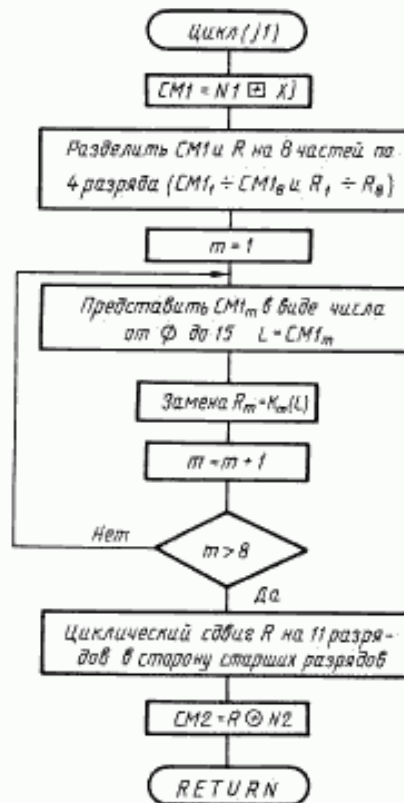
Цикл (j1)

$CM1 = N1 \boxplus X$]

Разделить CM1 и R на 8 частей по 4 разряда ($CM1_1 \div CM1_8$ и $R_1 \div R_8$)

m = 1

Представить $CM1_m$ в виде числа от Ф до 15 $L = CM1_m$

Замена $R_m = K_m(L)$

m = m + 1

Нет

m > 8

Да

Циклический сдвиг R на 11 разрядов в сторону старших разрядов

$CM2 = R \oplus N2$

RETURN